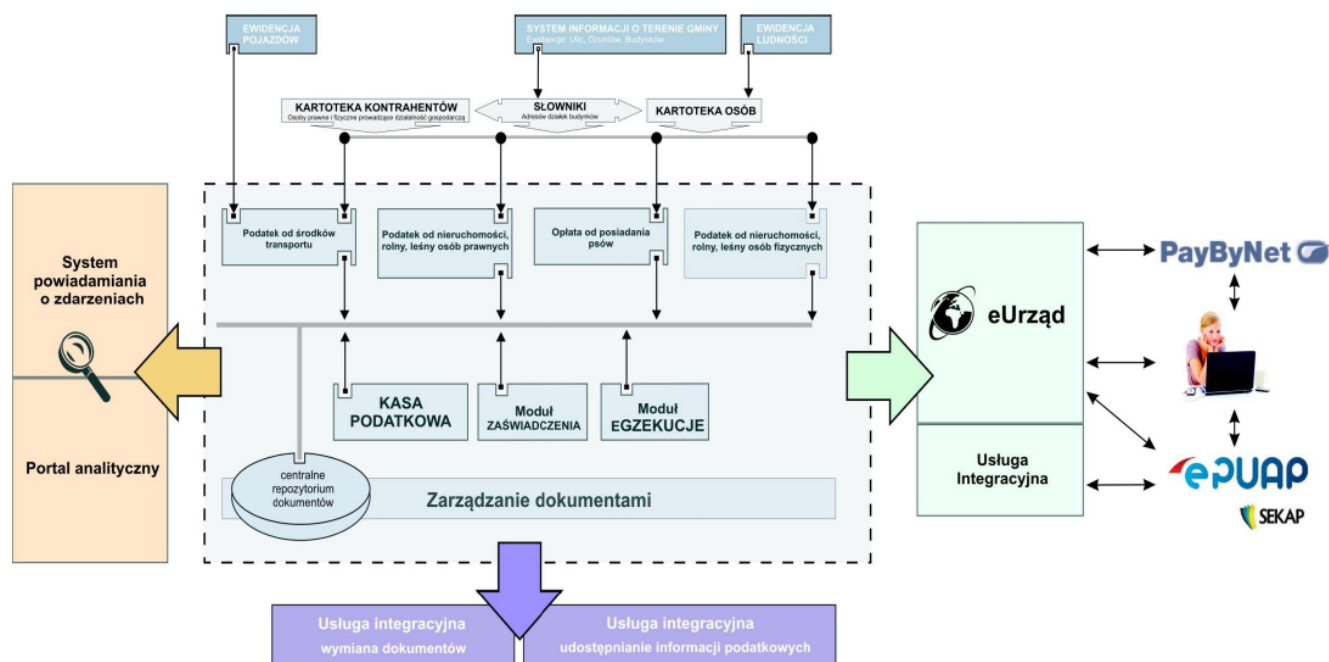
EWIDENCJA POJAZDÓW

SYSTEM INFORMACJI O TERENIE GMINY
Ewidencje: Ulic, Gruntów, Budynków

EWIDENCJA LUDNOŚCI

KARTOTEKA KONTRAHENTÓW
Osoby prawne i fizyczne prowadzące działalność gospodarczą

SŁOWNIKI
Adresów działek budynków

KARTOTEKA OSÓB

System powiadamiania o zdarzeniach

Portal analityczny

Podatek od środków transportu

Podatek od nieruchomości, rolny, leśny osób prawnych

Opłata od posiadania psów

Podatek od nieruchomości, rolny, leśny osób fizycznych

KASA PODATKOWA

Moduł ZAŚWIADCZENIA

Moduł EGZEKUCJE

centralne repozytorium dokumentów

Zarządzanie dokumentami

eUrząd

Usługa Integracyjna

PayByNet

ePUAP

SEKAP

Usługa integracyjna
wymiana dokumentów

Usługa integracyjna
udostępnianie informacji podatkowych